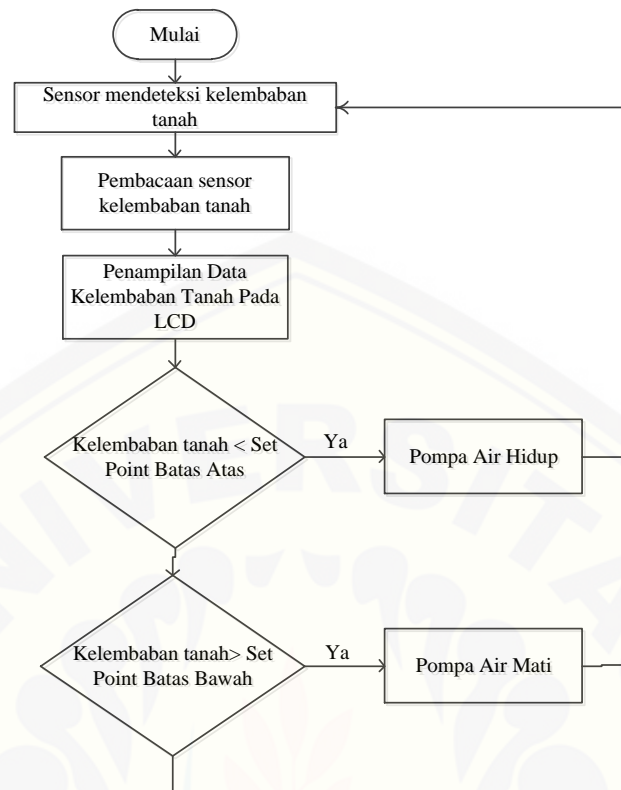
Mulai

Sensor mendeteksi kelembaban tanah

Pembacaan sensor kelembaban tanah

Penampilan Data Kelembaban Tanah Pada LCD

Kelembaban tanah < Set Point Batas Atas

Ya

Pompa Air Hidup

Kelembaban tanah> Set Point Batas Bawah

Ya

Pompa Air Mati